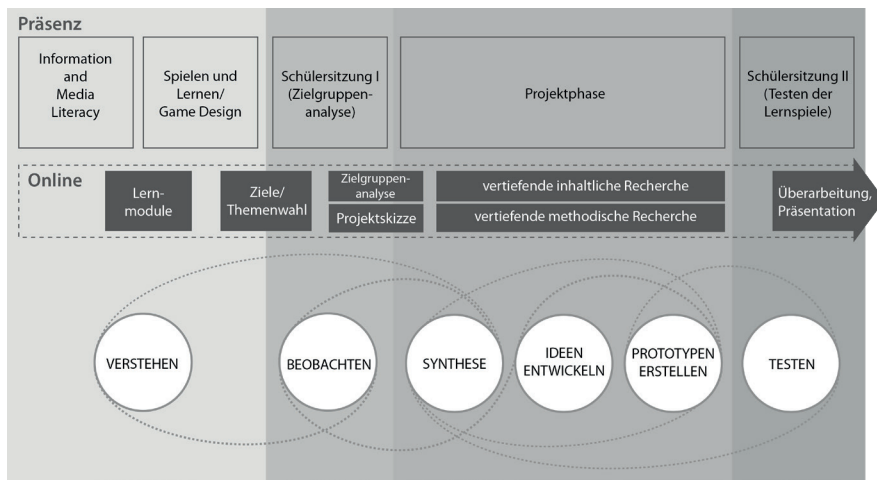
Präsenz

Information and Media Literacy

Spielen und Lernen/ Game Design

Schülersitzung I (Zielgruppenanalyse)

Projektphase

Schülersitzung II (Testen der Lernspiele)

Online

Lernmodule

Ziele/ Themenwahl

Zielgruppenanalyse

Projektskizze

vertiefende inhaltliche Recherche

vertiefende methodische Recherche

Überarbeitung, Präsentation

VERSTEHEN

BEOBACHTEN

SYNTHESE

IDEEN ENTWICKELN

PROTOTYPEN ERSTELLEN

TESTEN